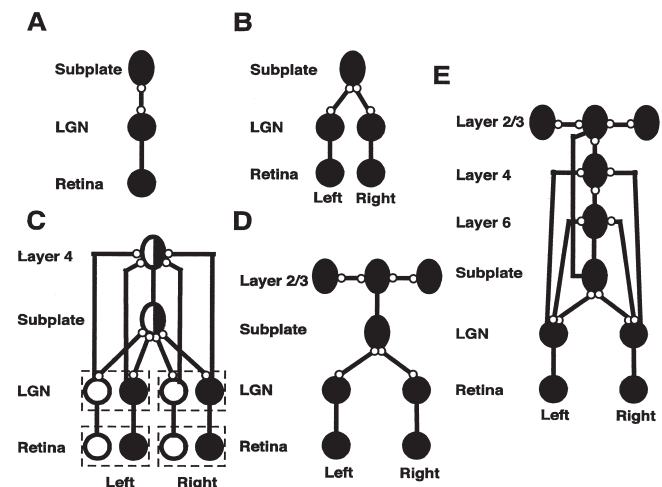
A

Subplate

LGN

Retina

B

Subplate

LGN

Retina

Left Right

C

Layer 4

Subplate

LGN

Retina

Left Right

D

Layer 2/3

Subplate

LGN

Retina

Left Right

E

Layer 2/3

Layer 4

Layer 6

Subplate

LGN

Retina

Left Right